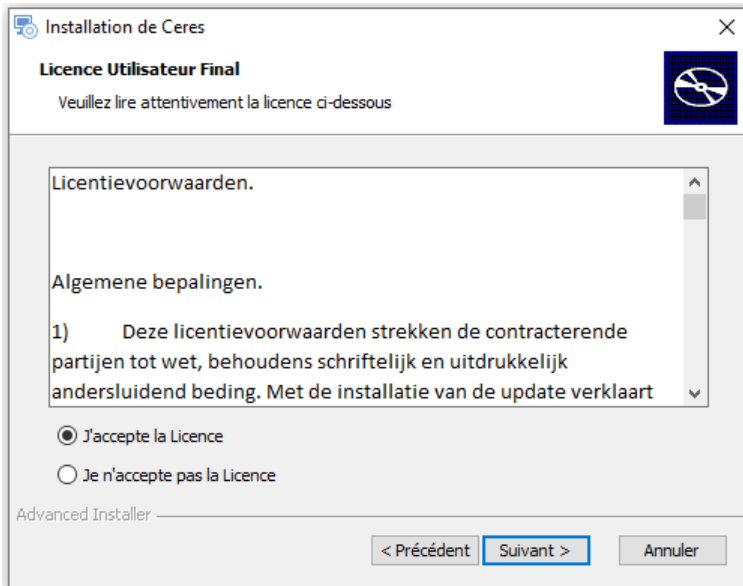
Installation de Ceres

Licence Utilisateur Final

Veuillez lire attentivement la licence ci-dessous

Licentievoorwaarden.

Algemene bepalingen.

1) Deze licentievoorwaarden strekken de contracterende partijen tot wet, behoudens schriftelijk en uitdrukkelijk andersluidend beding. Met de installatie van de update verklaart

J'accepte la Licence

Je n'accepte pas la Licence

Advanced Installer

< Précédent

Suivant >

Annuler